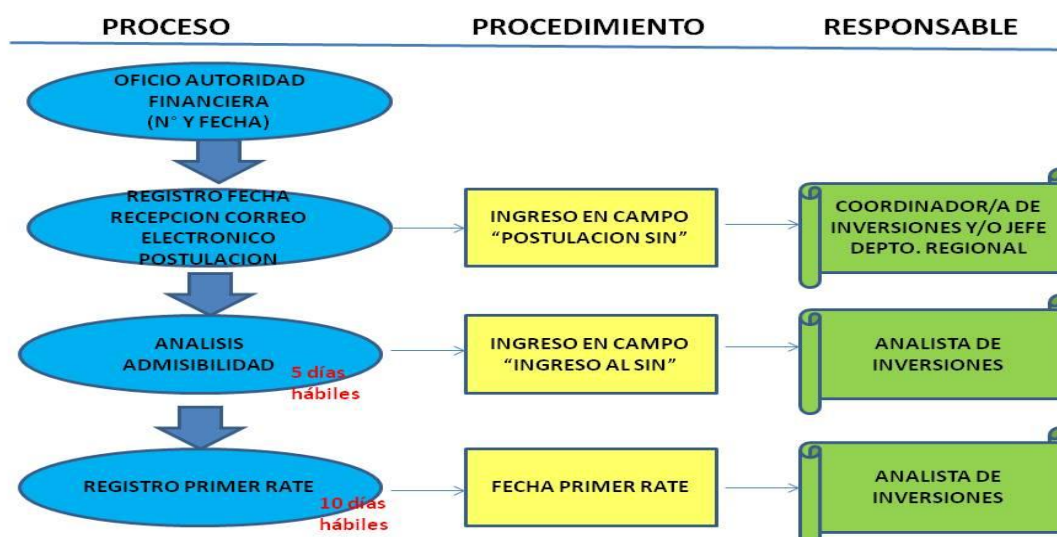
PROCESO

PROCEDIMIENTO

RESPONSABLE

OFICIO AUTORIDAD FINANCIERA (N° Y FECHA)

REGISTRO FECHA RECEPCION CORREO ELECTRONICO POSTULACION

INGRESO EN CAMPO "POSTULACION SIN"

COORDINADOR/A DE INVERSIONES Y/O JEFE DEPTO. REGIONAL

ANALISIS ADMISIBILIDAD

5 días hábiles

INGRESO EN CAMPO "INGRESO AL SIN"

ANALISTA DE INVERSIONES

REGISTRO PRIMER RATE

10 días hábiles

FECHA PRIMER RATE

ANALISTA DE INVERSIONES